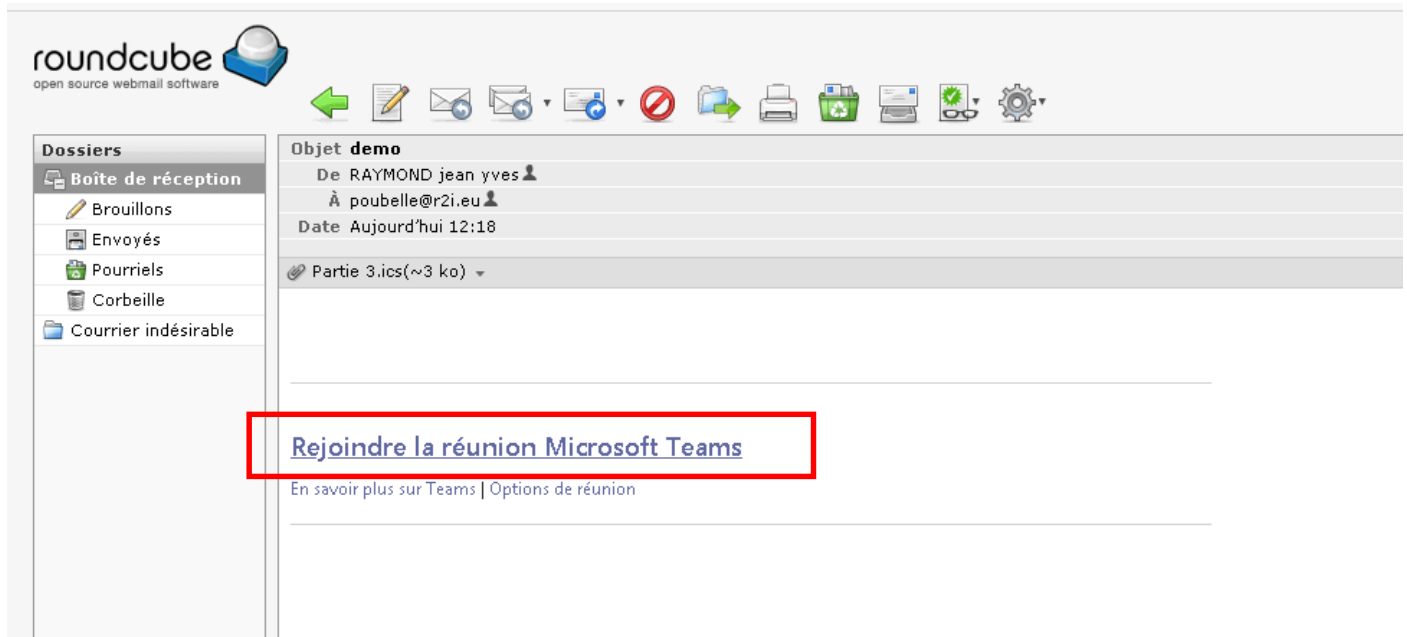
roundcube
open source webmail software

Dossiers
Boîte de réception
Brouillons
Envoyés
Pourriels
Corbeille
Courrier indésirable

Objet demo
De RAYMOND jean yves
À poubelle@r2i.eu
Date Aujourd'hui 12:18

Partie 3.ics(~3 ko)

Rejoindre la réunion Microsoft Teams

En savoir plus sur Teams | Options de réunion